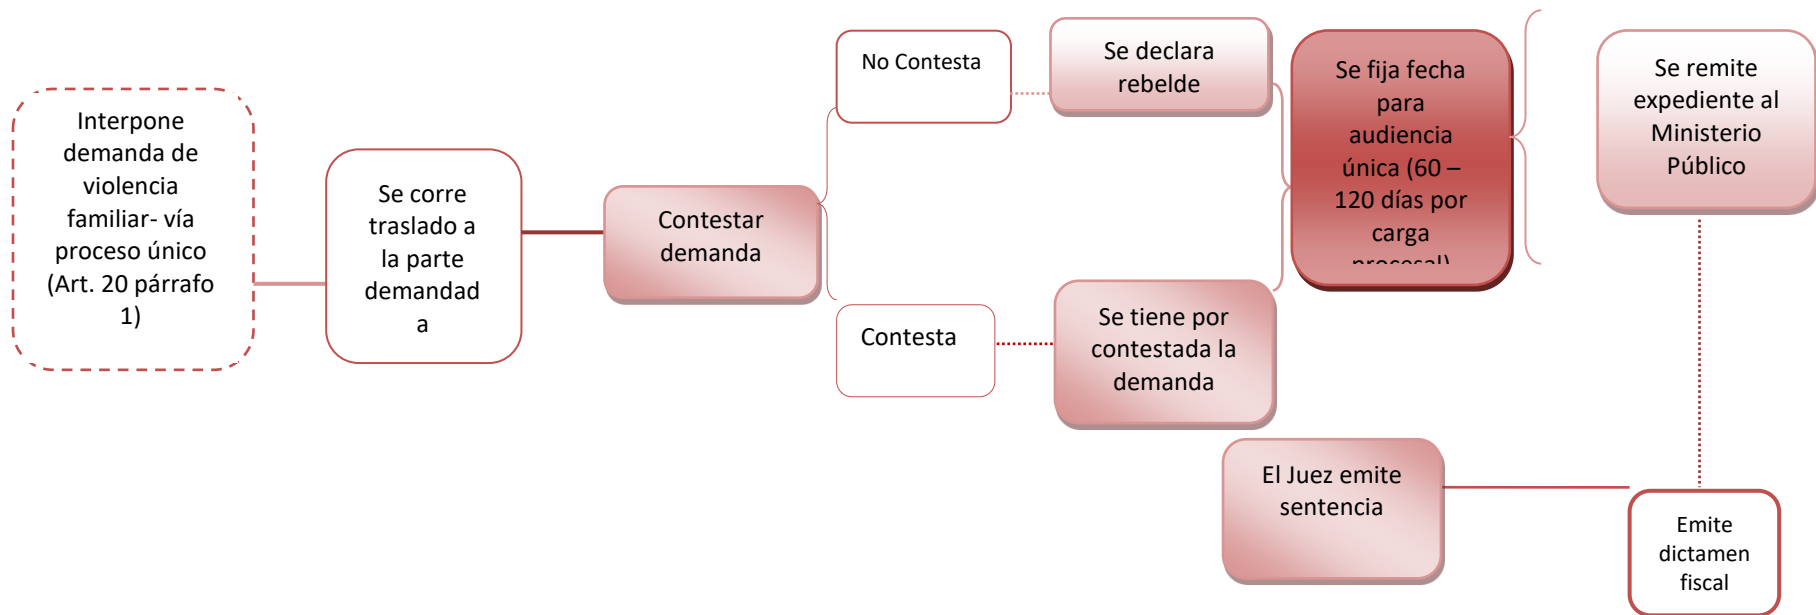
Interpone demanda de violencia familiar- vía proceso único (Art. 20 párrafo 1)

Se corre traslado a la parte demandada

Contestar demanda

No Contesta

Se declara rebelde

Contesta

Se tiene por contestada la demanda

Se fija fecha para audiencia única (60 – 120 días por carga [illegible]

Se remite expediente al Ministerio Público

El Juez emite sentencia

Emite dictamen fiscal